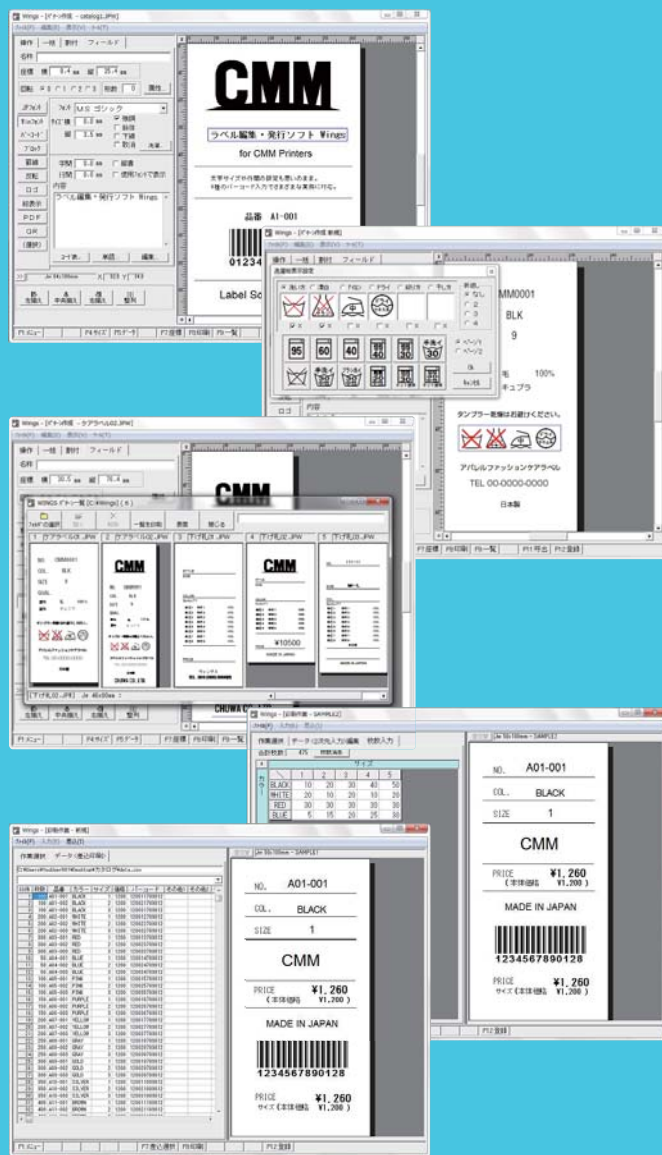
Wings - [ﾃﾞｻﾞｲﾝ作成 - catalog1.JPW]

操作 一括 割付 フィールド

名称

座標 横 8.4 mm 縦 25.4 mm

回転 0 90 180 270 形数 0 属性

ﾌｫﾝﾄ MS ゴシック

内容

ラベル編集・発行ソフト Wings

CMM

ラベル編集・発行ソフト Wings

for CMM Printers

品番 A1-001

01234

Label So

Wings - [ﾃﾞｻﾞｲﾝ作成 新規]

洗濯絵表示設定

MM0001

BLK

9

毛 100%

キュプラ

タンブラー乾燥はお避けください。

アパレルファッションケアラベル

TEL 00-0000-0000

日本製

Wings - [ﾃﾞｻﾞｲﾝ作成 - ケアラベル02.JPW]

WINGS ﾃﾞｻﾞｲﾝ一覧 [C:¥Wings] ( 6 )

1 ケアラベル01.JPW 2 ケアラベル02.JPW 3 下げ札01.JPW 4 下げ札02.JPW 5 下げ札03.JPW

CMM

CMM

CMM

¥10500

MADE IN JAPAN

Wings - [印刷作業 - SAMPLE2]

作業選択 データ(次元)入力編集 枚数入力

| | 1 | 2 | 3 | 4 | 5 |
|---|---|---|---|---|---|
| BLACK | 10 | 20 | 30 | 40 | 50 |
| WHITE | 20 | 10 | 20 | 10 | 20 |
| RED | 30 | 20 | 30 | 20 | 30 |
| BLUE | 5 | 15 | 20 | 25 | 30 |

NO. A01-001

COL. BLACK

SIZE 1

CMM

PRICE ¥1,260
(本体価格 ¥1,200)

MADE IN JAPAN

1234567890128

PRICE ¥1,260
サイズ(本体価格 ¥1,200)

Wings - [印刷作業 - 新規]

作業選択 データ(差込印刷)

NO. A01-001

COL. BLACK

SIZE 1

CMM

PRICE ¥1,260
(本体価格 ¥1,200)

MADE IN JAPAN

1234567890128

PRICE ¥1,260
サイズ(本体価格 ¥1,200)